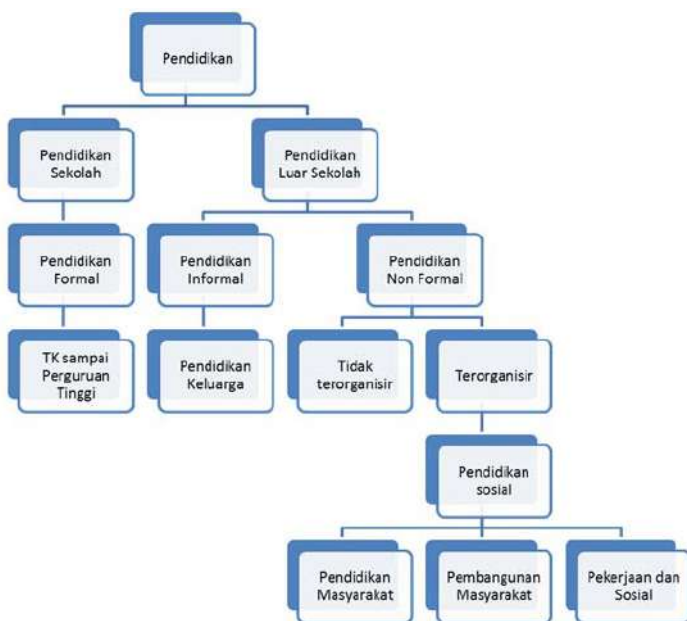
Pendidikan

Pendidikan Sekolah

Pendidikan Luar Sekolah

Pendidikan Formal

Pendidikan Informal

Pendidikan Non Formal

TK sampai Perguruan Tinggi

Pendidikan Keluarga

Tidak terorganisir

Terorganisir

Pendidikan sosial

Pendidikan Masyarakat

Pembangunan Masyarakat

Pekerjaan dan Sosial